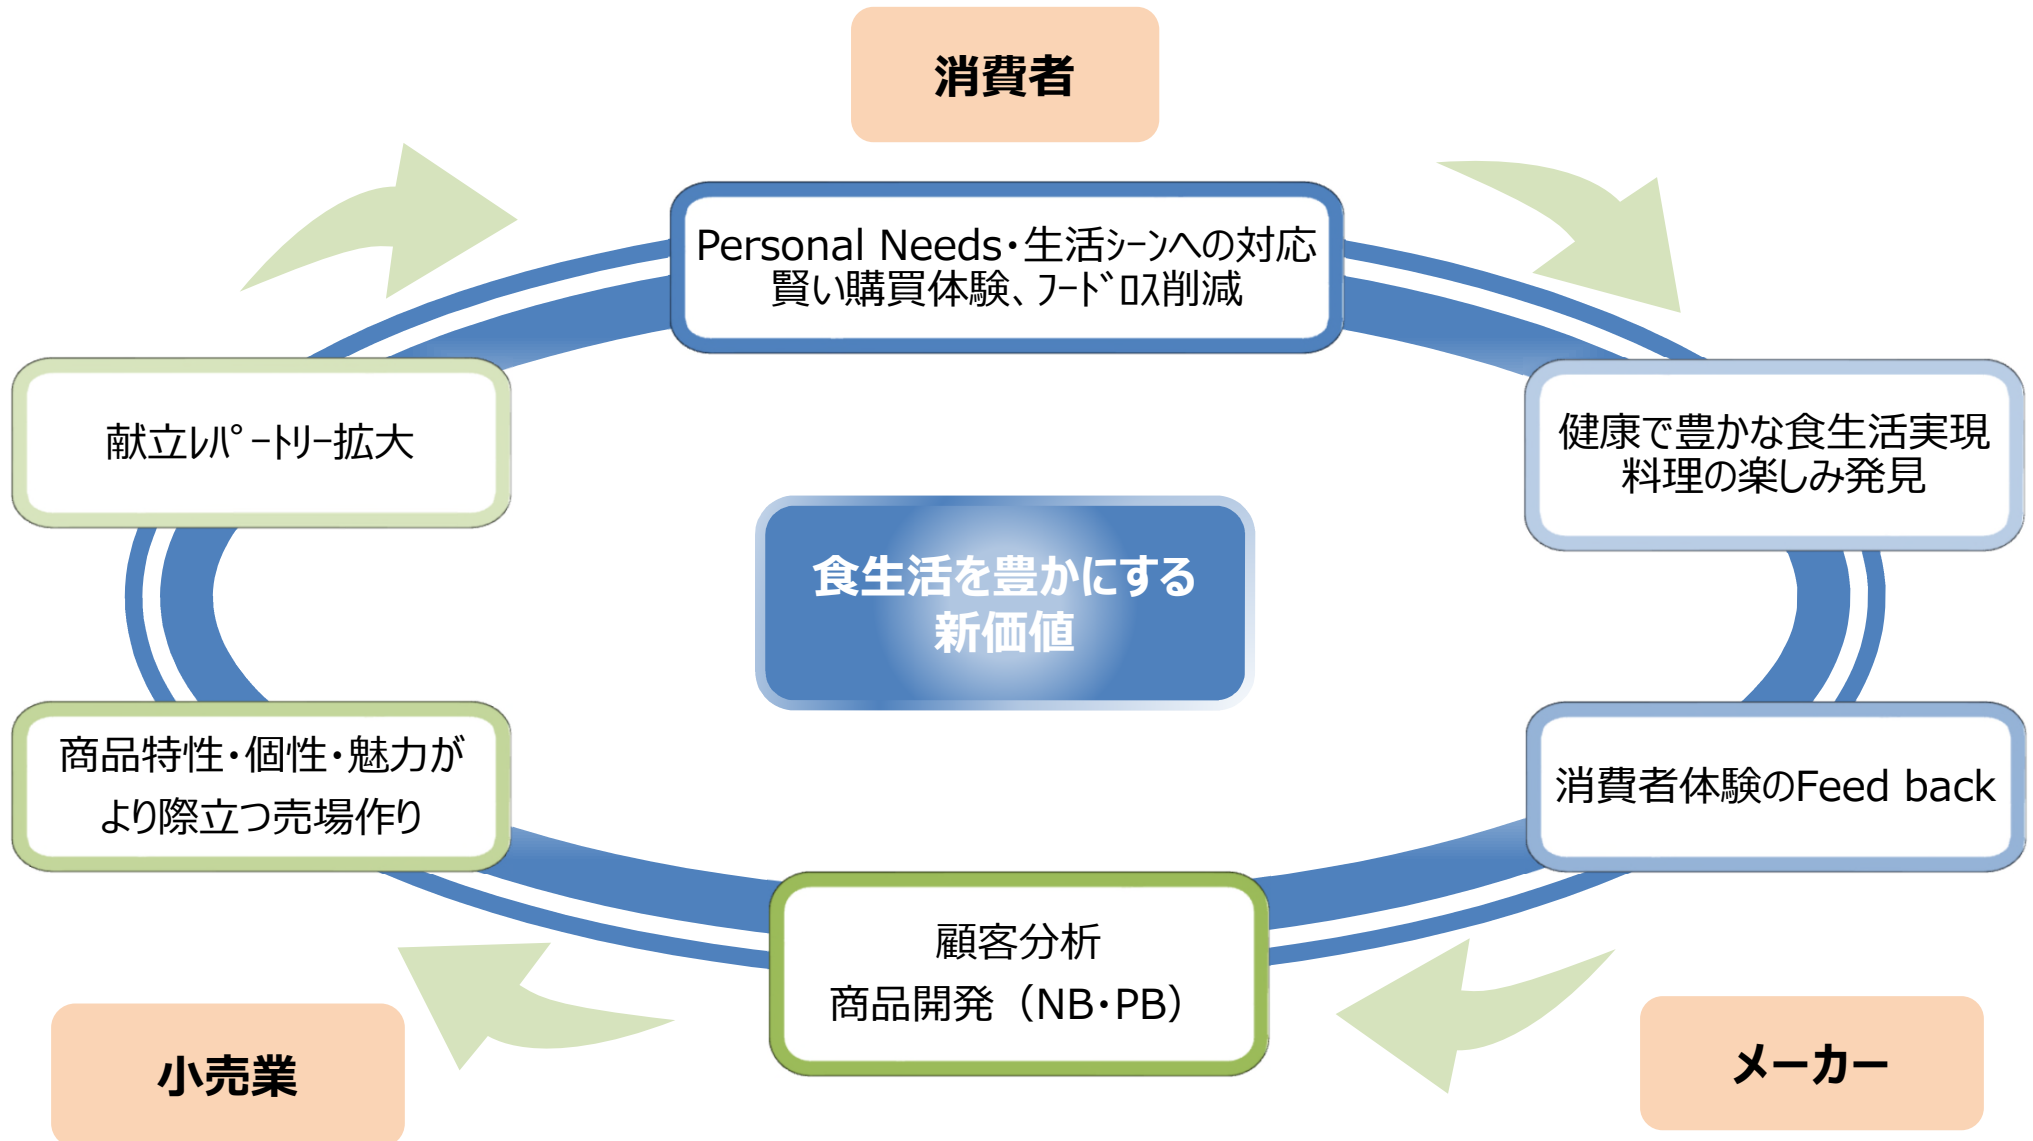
消費者

Personal Needs・生活ｼｰﾝへの対応
賢い購買体験、ﾌｰﾄﾞﾛｽ削減

献立ﾚﾊﾟｰﾄﾘｰ拡大

健康で豊かな食生活実現
料理の楽しみ発見

食生活を豊かにする
新価値

商品特性・個性・魅力が
より際立つ売場作り

消費者体験のFeed back

顧客分析
商品開発（NB・PB）

小売業

メーカー